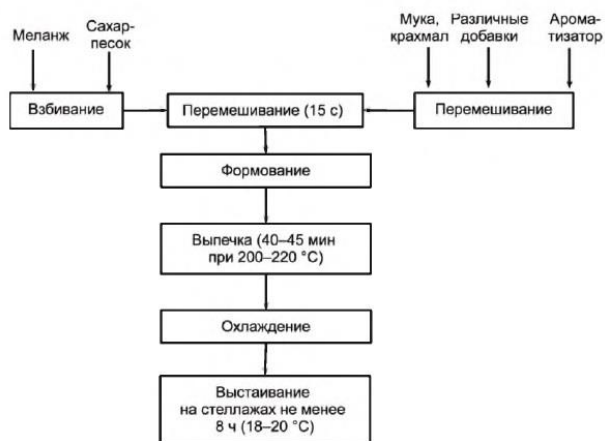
Меланж

Сахарпесок

Мука, крахмал

Различные добавки

Ароматизатор

Взбивание

Перемешивание (15 с)

Перемешивание

Формование

Выпечка (40–45 мин при 200–220 °С)

Охлаждение

Выстаивание на стеллажах не менее 8 ч (18–20 °С)